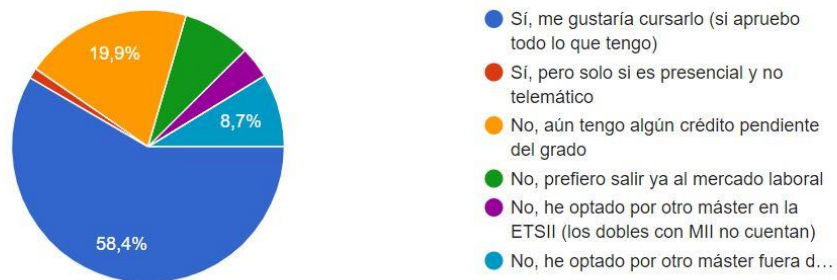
19,9%

8,7%

58,4%

Sí, me gustaría cursarlo (si apruebo todo lo que tengo)

Sí, pero solo si es presencial y no telemático

No, aún tengo algún crédito pendiente del grado

No, prefiero salir ya al mercado laboral

No, he optado por otro máster en la ETSII (los dobles con MII no cuentan)

No, he optado por otro máster fuera d...